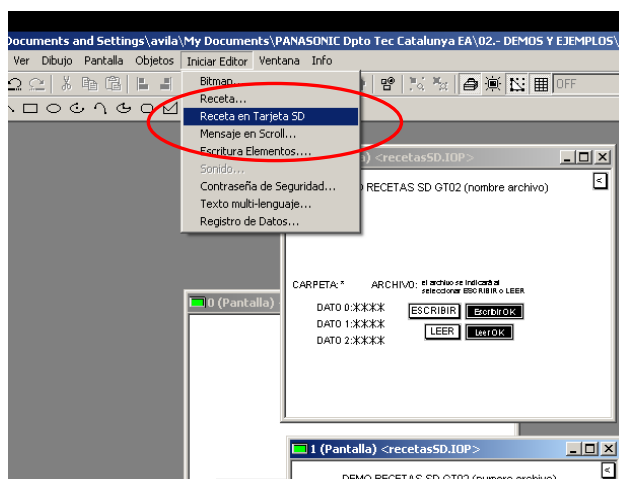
Documents and Settings\avila\My Documents\PANASONIC Dpto Tec Catalunya EA\02.- DEMOS Y EJEMPLOS\

Ver Dibujo Pantalla Objetos Iniciar Editor Ventana Info

OFF

Bitmap...
Receta...
Receta en Tarjeta SD
Mensaje en Scroll...
Escritura Elementos....
Sonido...
Contraseña de Seguridad...
Texto multi-lenguaje...
Registro de Datos...

) <recetasSD.IOP>

) RECETAS SD GT02 (nombre archivo)

<

CARPETA: * ARCHIVO: el archivo se indicará al seleccionar ESCRIBIR o LEER

DATO 0: ✻✻✻✻ ESCRIBIR EscribirOK
DATO 1: ✻✻✻✻ LEER LeerOK
DATO 2: ✻✻✻✻

0 (Pantalla)

1 (Pantalla) <recetasSD.IOP>

DEMO RECETAS SD GT02 (numero archivo)

<